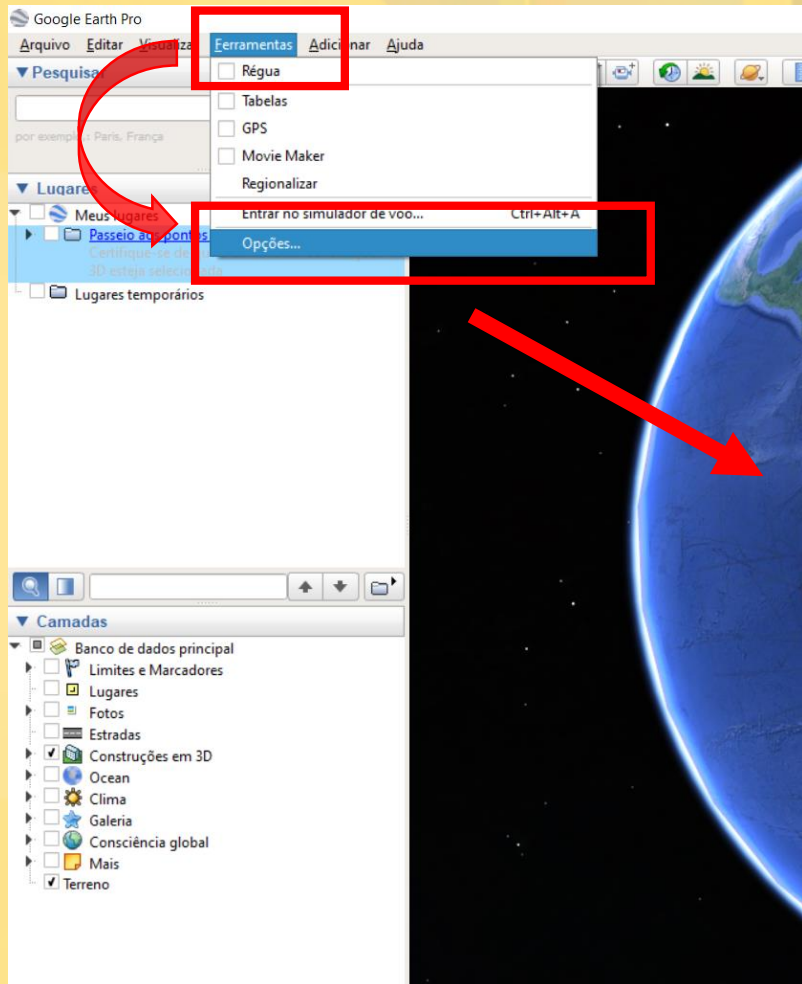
Google Earth Pro

Arquivo Editar Visualiza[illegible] Ferramentas Adicionar Ajuda

▼ Pesquisar

por exemplo: Paris, França

▼ Lugares

Meus lugares

Passeio aos pontos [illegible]

Certifique-se de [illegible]

3D esteja selecionada

Lugares temporários

Régua

Tabelas

GPS

Movie Maker

Regionalizar

Entrar no simulador de voo... Ctrl+Alt+A

Opções...

▼ Camadas

Banco de dados principal

Limites e Marcadores

Lugares

Fotos

Estradas

Construções em 3D

Ocean

Clima

Galeria

Consciência global

Mais

Terreno